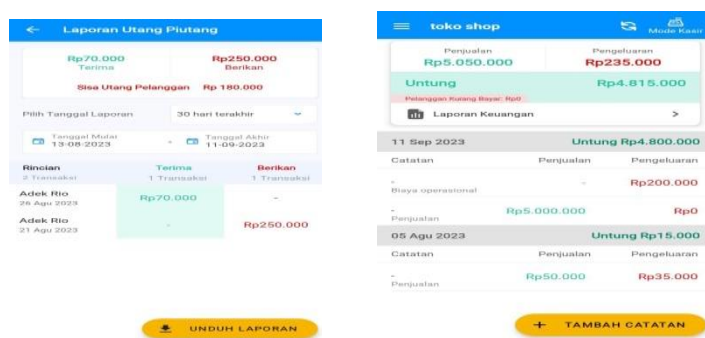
← Laporan Utang Piutang

Rp70.000
Terima

Rp250.000
Berikan

Sisa Utang Pelanggan Rp 180.000

Pilih Tanggal Laporan
30 hari terakhir

Tanggal Mulai
13-08-2023

Tanggal Akhir
11-09-2023

| Rincian 2 Transaksi | Terima 1 Transaksi | Berikan 1 Transaksi |
|---|---|---|
| Adek Rio 26 Agu 2023 | Rp70.000 | - |
| Adek Rio 21 Agu 2023 | - | Rp250.000 |

UNDUH LAPORAN

toko shop
Mode Kasir

Penjualan
Rp5.050.000

Pengeluaran
Rp235.000

Untung
Rp4.815.000

Pelanggan Kurang Bayar: Rp0

Laporan Keuangan >

11 Sep 2023 Untung Rp4.800.000

| Catatan | Penjualan | Pengeluaran |
|---|---|---|
| - Biaya operasional | - | Rp200.000 |
| - Penjualan | Rp5.000.000 | Rp0 |

05 Agu 2023 Untung Rp15.000

| Catatan | Penjualan | Pengeluaran |
|---|---|---|
| - Penjualan | Rp50.000 | Rp35.000 |

+ TAMBAH CATATAN